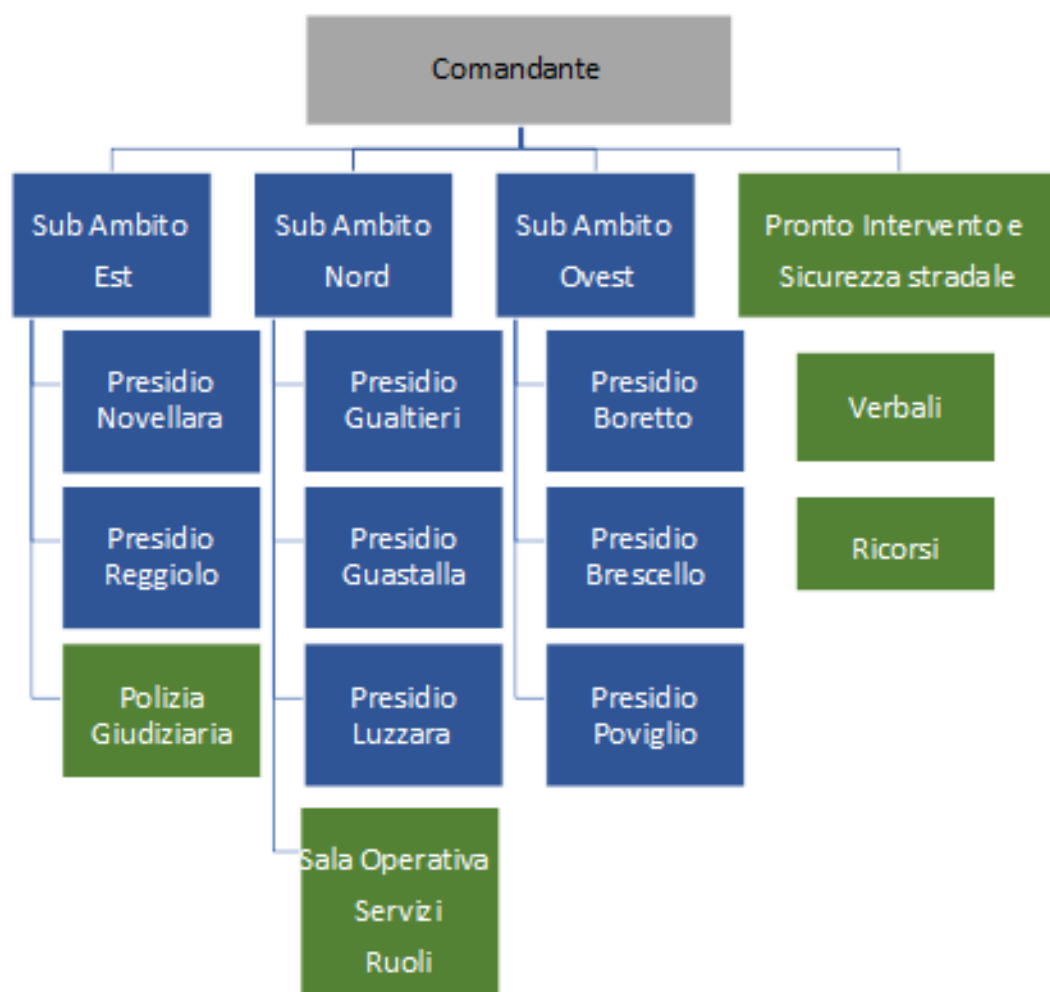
Comandante

Sub Ambito Est

Presidio Novellara

Presidio Reggiolo

Polizia Giudiziaria

Sub Ambito Nord

Presidio Gualtieri

Presidio Guastalla

Presidio Luzzara

Sala Operativa
Servizi
Ruoli

Sub Ambito Ovest

Presidio Boretto

Presidio Brescello

Presidio Poviglio

Pronto Intervento e Sicurezza stradale

Verbali

Ricorsi